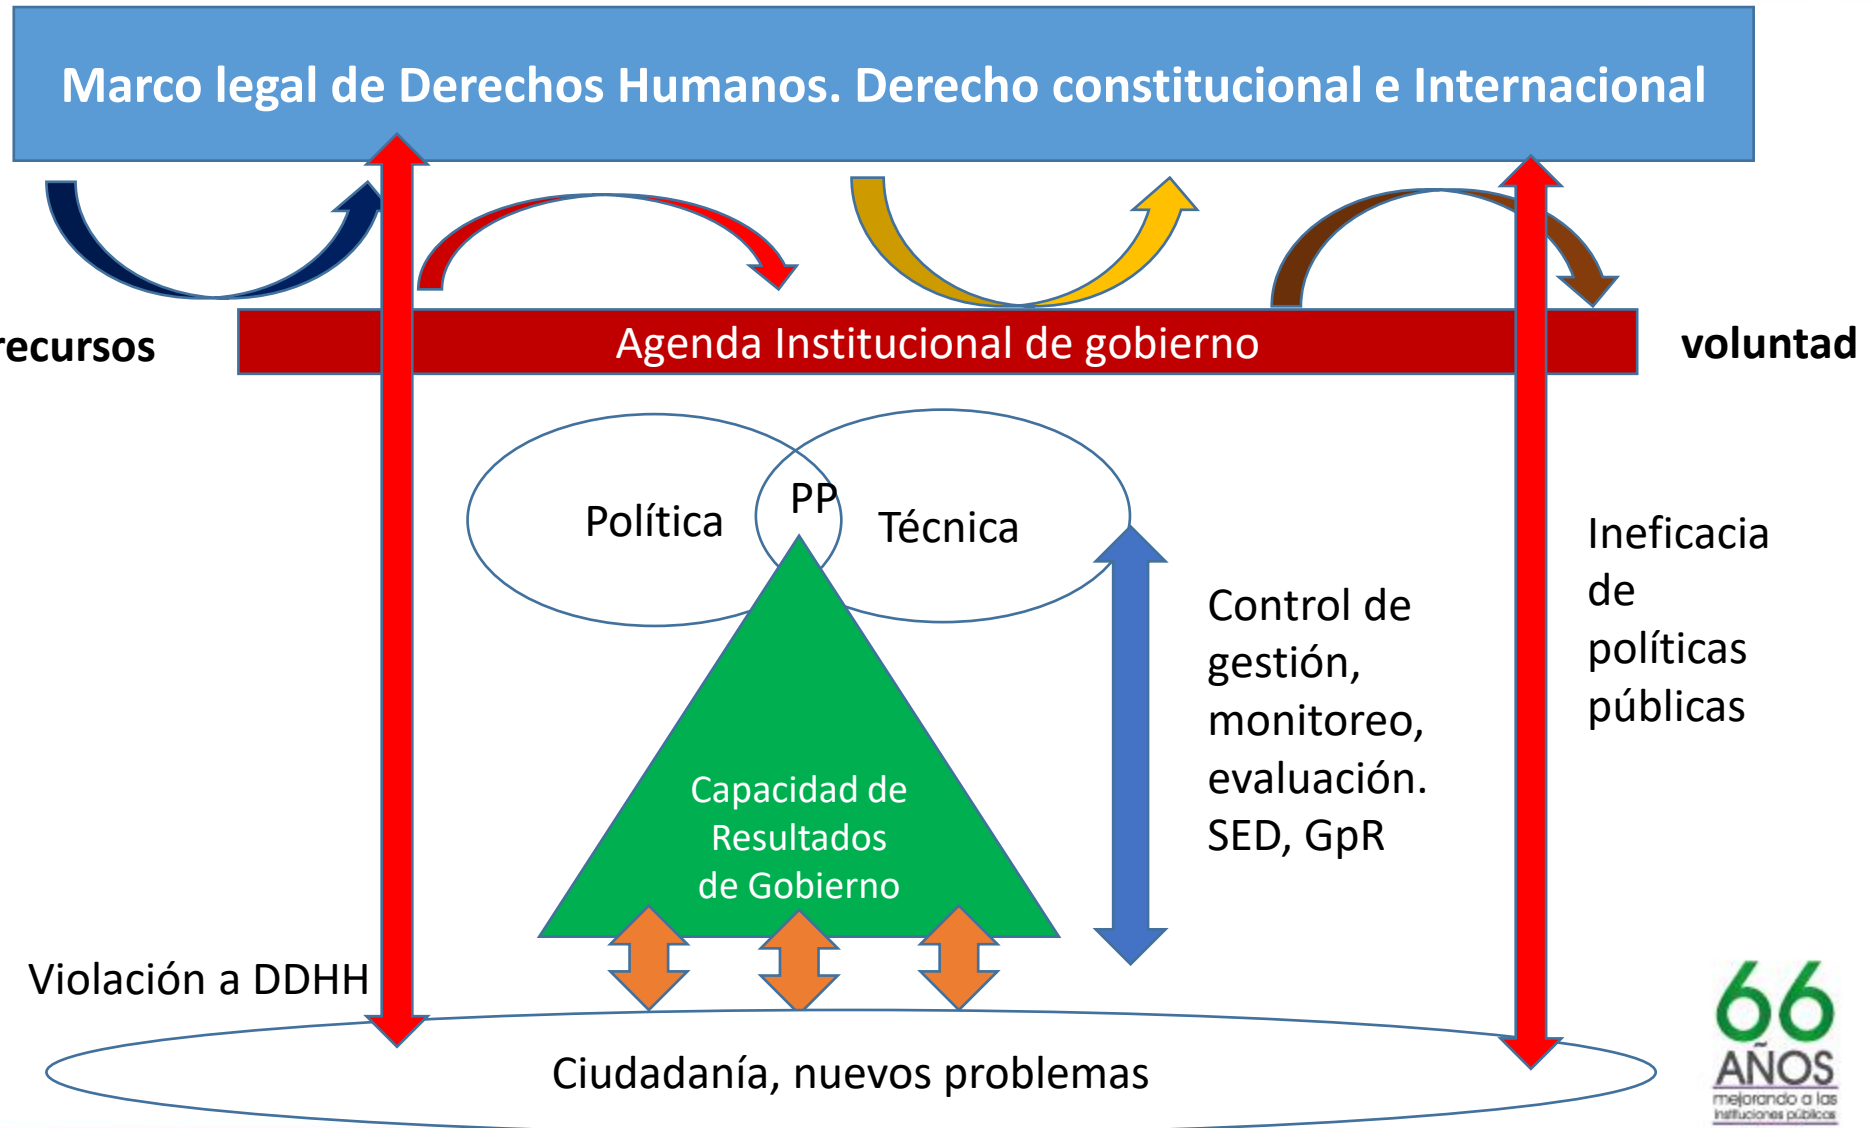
Marco legal de Derechos Humanos. Derecho constitucional e Internacional

recursos

Agenda Institucional de gobierno

voluntad

Política

PP

Técnica

Control de gestión, monitoreo, evaluación. SED, GpR

Ineficacia de políticas públicas

Capacidad de Resultados de Gobierno

Violación a DDHH

Ciudadanía, nuevos problemas

66 AÑOS mejorando a las instituciones públicas